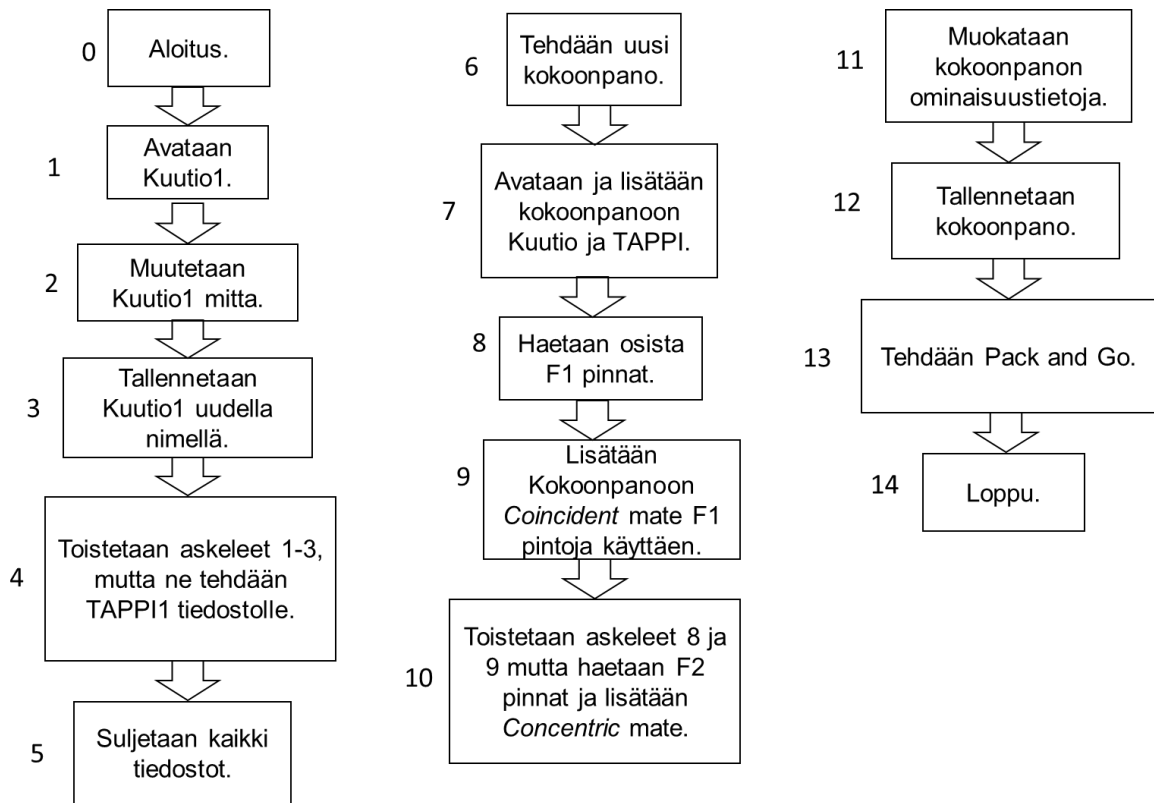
0 Aloitus.

1 Avataan Kuutio1.

2 Muutetaan Kuutio1 mitta.

3 Tallennetaan Kuutio1 uudella nimellä.

4 Toistetaan askeleet 1-3, mutta ne tehdään TAPPI1 tiedostolle.

5 Suljetaan kaikki tiedostot.

6 Tehdään uusi kokoonpano.

7 Avataan ja lisätään kokoonpanoon Kuutio ja TAPPI.

8 Haetaan osista F1 pinnat.

9 Lisätään Kokoonpanoon *Coincident* mate F1 pintoja käyttäen.

10 Toistetaan askeleet 8 ja 9 mutta haetaan F2 pinnat ja lisätään *Concentric* mate.

11 Muokataan kokoonpanon ominaisuustietoja.

12 Tallennetaan kokoonpano.

13 Tehdään Pack and Go.

14 Loppu.